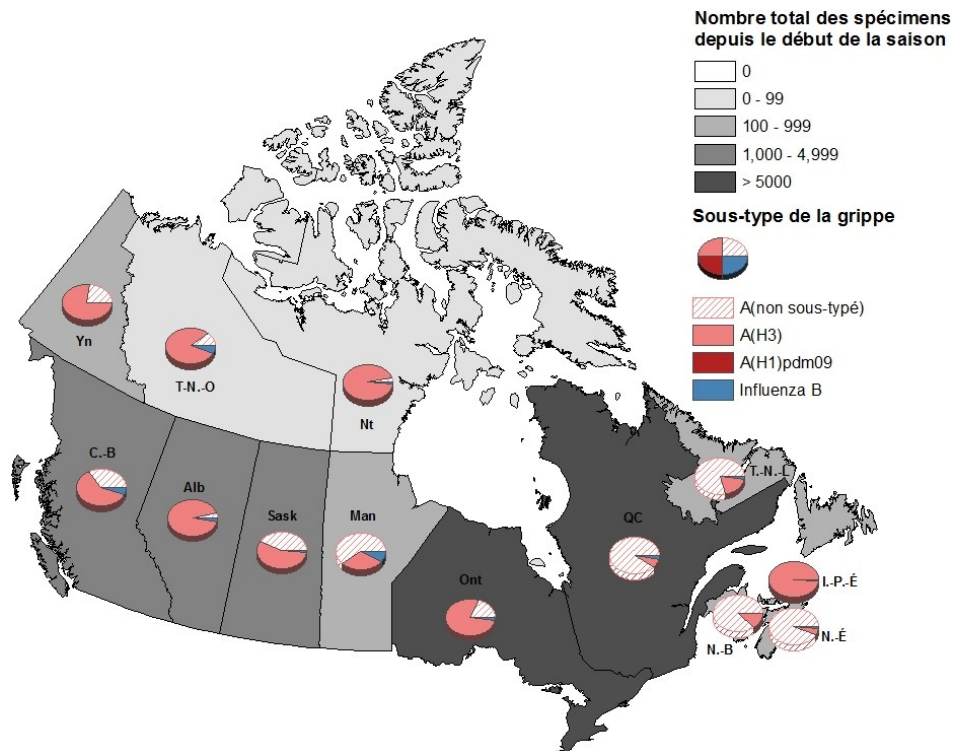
Nombre total des spécimens depuis le début de la saison

0
0 - 99
100 - 999
1,000 - 4,999
> 5000

Sous-type de la grippe

A(non sous-typé)
A(H3)
A(H1)pdm09
Influenza B

Yn
T.-N.-O
Nt
C.-B
Alb
Sask
Man
Ont
QC
T.-N.-L
I.-P.-É
N.-B
N.-É